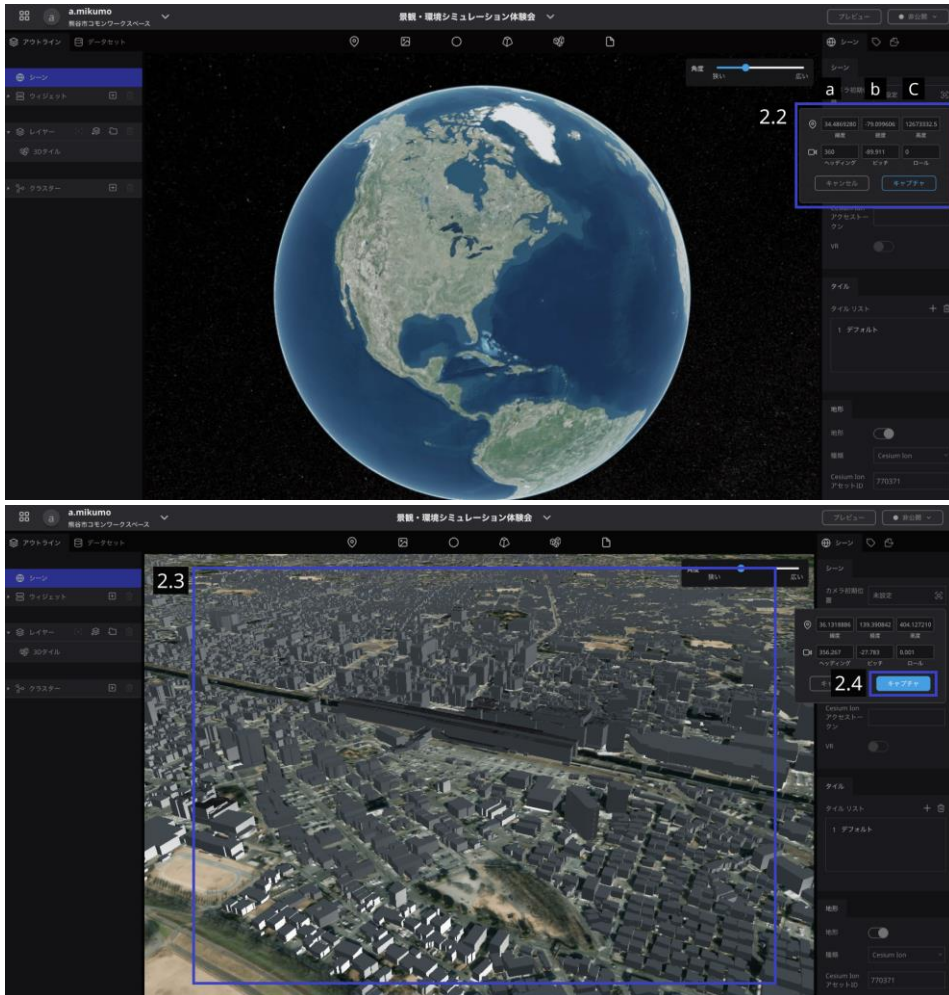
a.mikumo
熊谷市コモンワークスペース
景観・環境シミュレーション体験会
プレビュー
非公開
アウトライン
データセット
シーン
ウィジェット
レイヤー
3Dタイル
クラスター
角度
狭い
広い
シーン
a
b
C
2.2
34.4869280
-79.099606
12673332.5
緯度
経度
高度
360
-89.911
0
ヘッディング
ピッチ
ロール
キャンセル
キャプチャ
Cesium Ion アクセストークン
VR
タイル
タイル リスト
1 デフォルト
地形
地形
種類
Cesium Ion
Cesium Ion アセットID
770371

a.mikumo
熊谷市コモンワークスペース
景観・環境シミュレーション体験会
プレビュー
非公開
アウトライン
データセット
シーン
ウィジェット
レイヤー
3Dタイル
クラスター
2.3
狭い
広い
シーン
カメラ初期位置
未設定
36.1318886
139.390842
404.127210
緯度
経度
高度
356.267
-27.763
0.001
ヘッディング
ピッチ
ロール
2.4
キャプチャ
Cesium Ion アクセストークン
VR
タイル
タイル リスト
1 デフォルト
地形
地形
種類
Cesium Ion
Cesium Ion アセットID
770371